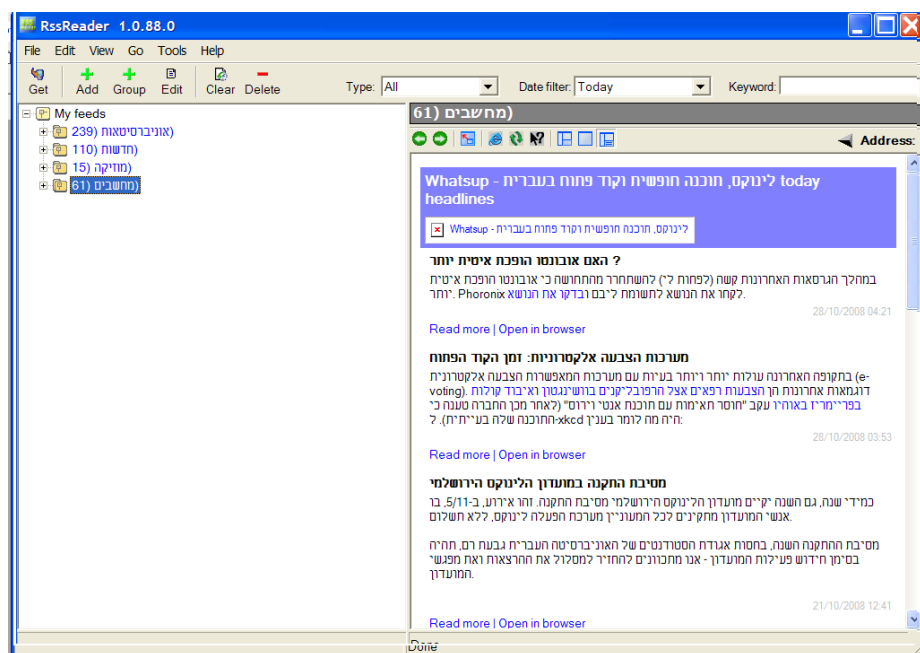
RssReader 1.0.88.0

File Edit View Go Tools Help

Get Add Group Edit Clear Delete

Type: All

Date filter: Today

Keyword:

My feeds
(אוניברסיטאות 239)
(חדשות 110)
(מוזיקה 15)
(מחשבים 61)

(מחשבים 61)

Address:

Whatsup - לינוקס, תוכנה חופשית וקוד פתוח בעברית today headlines

Whatsup - לינוקס, תוכנה חופשית וקוד פתוח בעברית

? האם אובונטו הופכת איטית יותר

במחקר הגרסאות האחרונות קשה (לפחות לי) להשתחרר מהתחושה כי אובונטו הופכת איטית יותר. Phoronix לקחו את הנושא לתשומת ליבם ובדקו את הנושא.

28/10/2008 04:21

Read more | Open in browser

מערכות הצבעה אלקטרוניות: זמן הקוד הפתוח

בתקופה האחרונה עולות יותר ויותר בעיות עם מערכות המאפשרות הצבעה אלקטרונית (e-voting). דוגמאות אחרונות הן הצבעות רפאים אצל הרפובליקנים בוושינגטון ואי־בוד קולות בפריימריז באוהיו עקב "חוסר תאימות עם תוכנת אנטי וירוס" (לאחר מכן החברה טענה כי היה מה לומר בענין xkcd-התוכנה שלה בעייתית). ל:

28/10/2008 03:53

Read more | Open in browser

מסיבת התקנה במועדון הלינוקס הירושלמי

כמידי שנה, גם השנה יקיים מועדון הלינוקס הירושלמי מסיבת התקנה. זהו אירוע, ב-5/11, בו אנשי המועדון מתקינים לכל המעוניין מערכת הפעלה לינוקס, ללא תשלום.

מסיבת ההתקנה השנה, בחסות אגודת הסטודנטים של האוניברסיטה העברית בגבעת רם, תהיה בסימן חידוש פעילות המועדון - אנו מתכוונים להחזיר למסלול את ההרצאות ואת מפגשי המועדון.

21/10/2008 12:41

Read more | Open in browser

Done